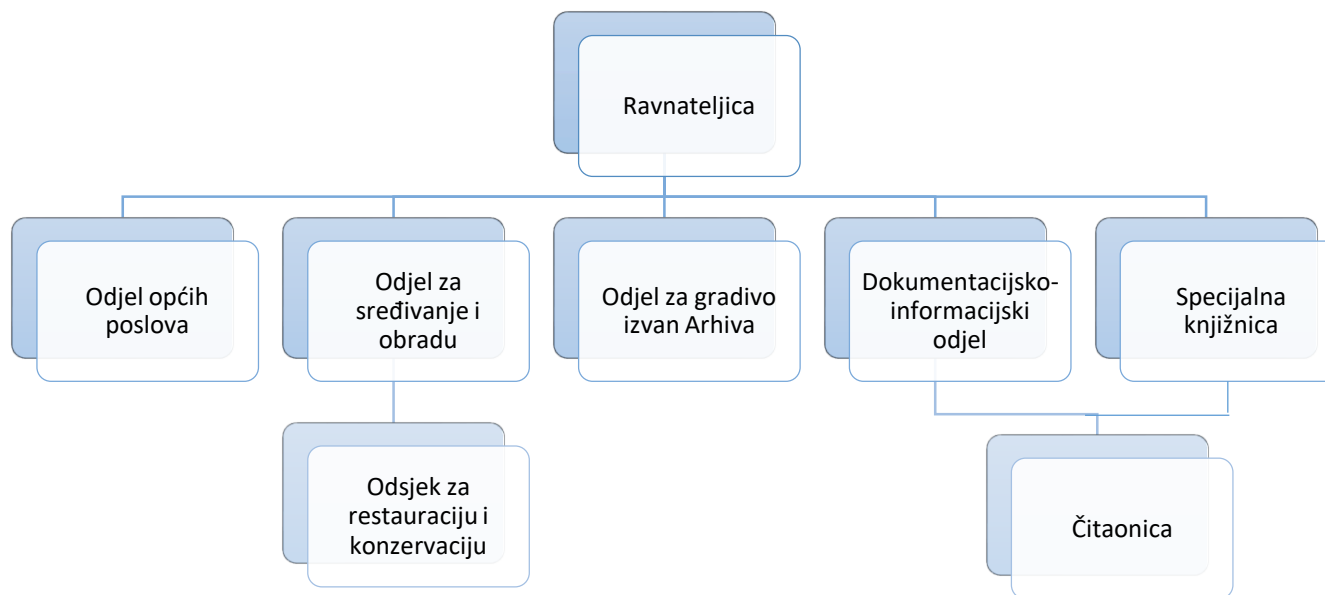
Ravnateljica

Odjel općih poslova

Odjel za sređivanje i obradu

Odjel za gradivo izvan Arhiva

Dokumentacijsko-informacijski odjel

Specijalna knjižnica

Odsjek za restauraciju i konzervaciju

Čitaonica